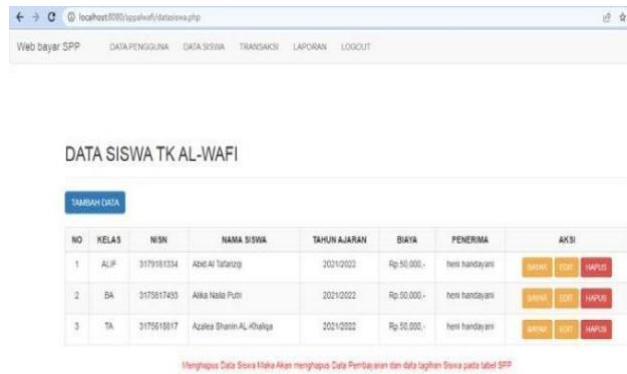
localhost:8080/sppalwafi/datasiswa.php

Web bayar SPP DATA PENGGUNA DATA SISWA TRANSAKSI LAPORAN LOGOUT

DATA SISWA TK AL-WAFI

TAMBAH DATA

| NO | KELAS | NISN | NAMA SISWA | TAHUN AJARAN | BIAYA | PENERIMA | AKSI |
|---|---|---|---|---|---|---|---|
| 1 | ALIF | 3179181334 | Abid Al Tafarizqi | 2021/2022 | Rp.50.000,- | heni handayani | BAYAR EDIT HAPUS |
| 2 | BA | 3175617453 | Alika Nadia Putri | 2021/2022 | Rp.50.000,- | heni handayani | BAYAR EDIT HAPUS |
| 3 | TA | 3175615817 | Azalea Shanin AL-Khaliqa | 2021/2022 | Rp.50.000,- | heni handayani | BAYAR EDIT HAPUS |

Menghapus Data Siswa Maka Akan menghapus Data Pembayaran dan data tagihan Siswa pada tabel SPP